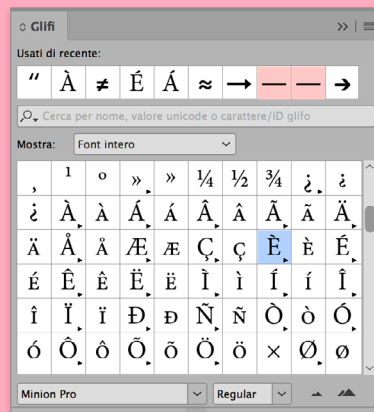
Glifi

Usati di recente:

“ À ≠ É Á ≈ → — — ➔

Cerca per nome, valore unicode o carattere/ID glifo

Mostra: Font intero

| | | | | | | | | |
|---|---|---|---|---|---|---|---|---|
| , | ¹ | º | » | » | ¼ | ½ | ¾ | ¿ | ¿ |
| ¿ | À | à | Á | á | Â | â | Ã | ã | Ä |
| ä | Å | å | Æ | æ | Ç | ç | È | è | É |
| é | Ê | ê | Ë | ë | Ì | ì | Í | í | Î |
| î | Ï | ï | Ð | ð | Ñ | ñ | Ò | ò | Ó |
| ó | Ô | ô | Õ | õ | Ö | ö | × | Ø | ø |

Minion Pro

Regular